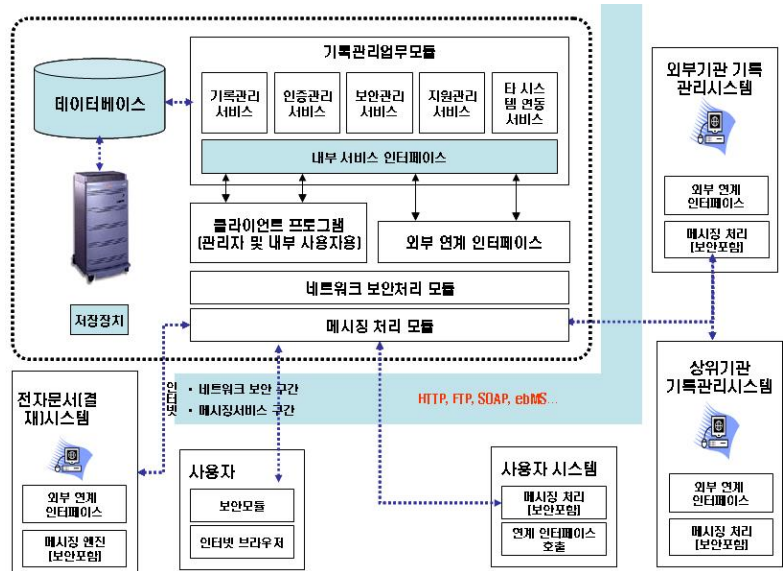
기록관리업무모듈

데이터베이스

기록관리 서비스

인증관리 서비스

보안관리 서비스

지원관리 서비스

타 시스템 연동 서비스

내부 서비스 인터페이스

클라이언트 프로그램 [관리자 및 내부 사용자용]

외부 연계 인터페이스

네트워크 보안처리 모듈

저장장치

메시징 처리 모듈

외부기관 기록 관리시스템

외부 연계 인터페이스

메시징 처리 [보안포함]

상위기관 기록관리시스템

외부 연계 인터페이스

메시징 처리 [보안포함]

인터넷

• 네트워크 보안 구간

• 메시징서비스 구간

HTTP, FTP, SOAP, ebMS...

전자문서[결재]시스템

외부 연계 인터페이스

메시징 엔진 [보안포함]

사용자

보안모듈

인터넷 브라우저

사용자 시스템

메시징 처리 [보안포함]

연계 인터페이스 호출